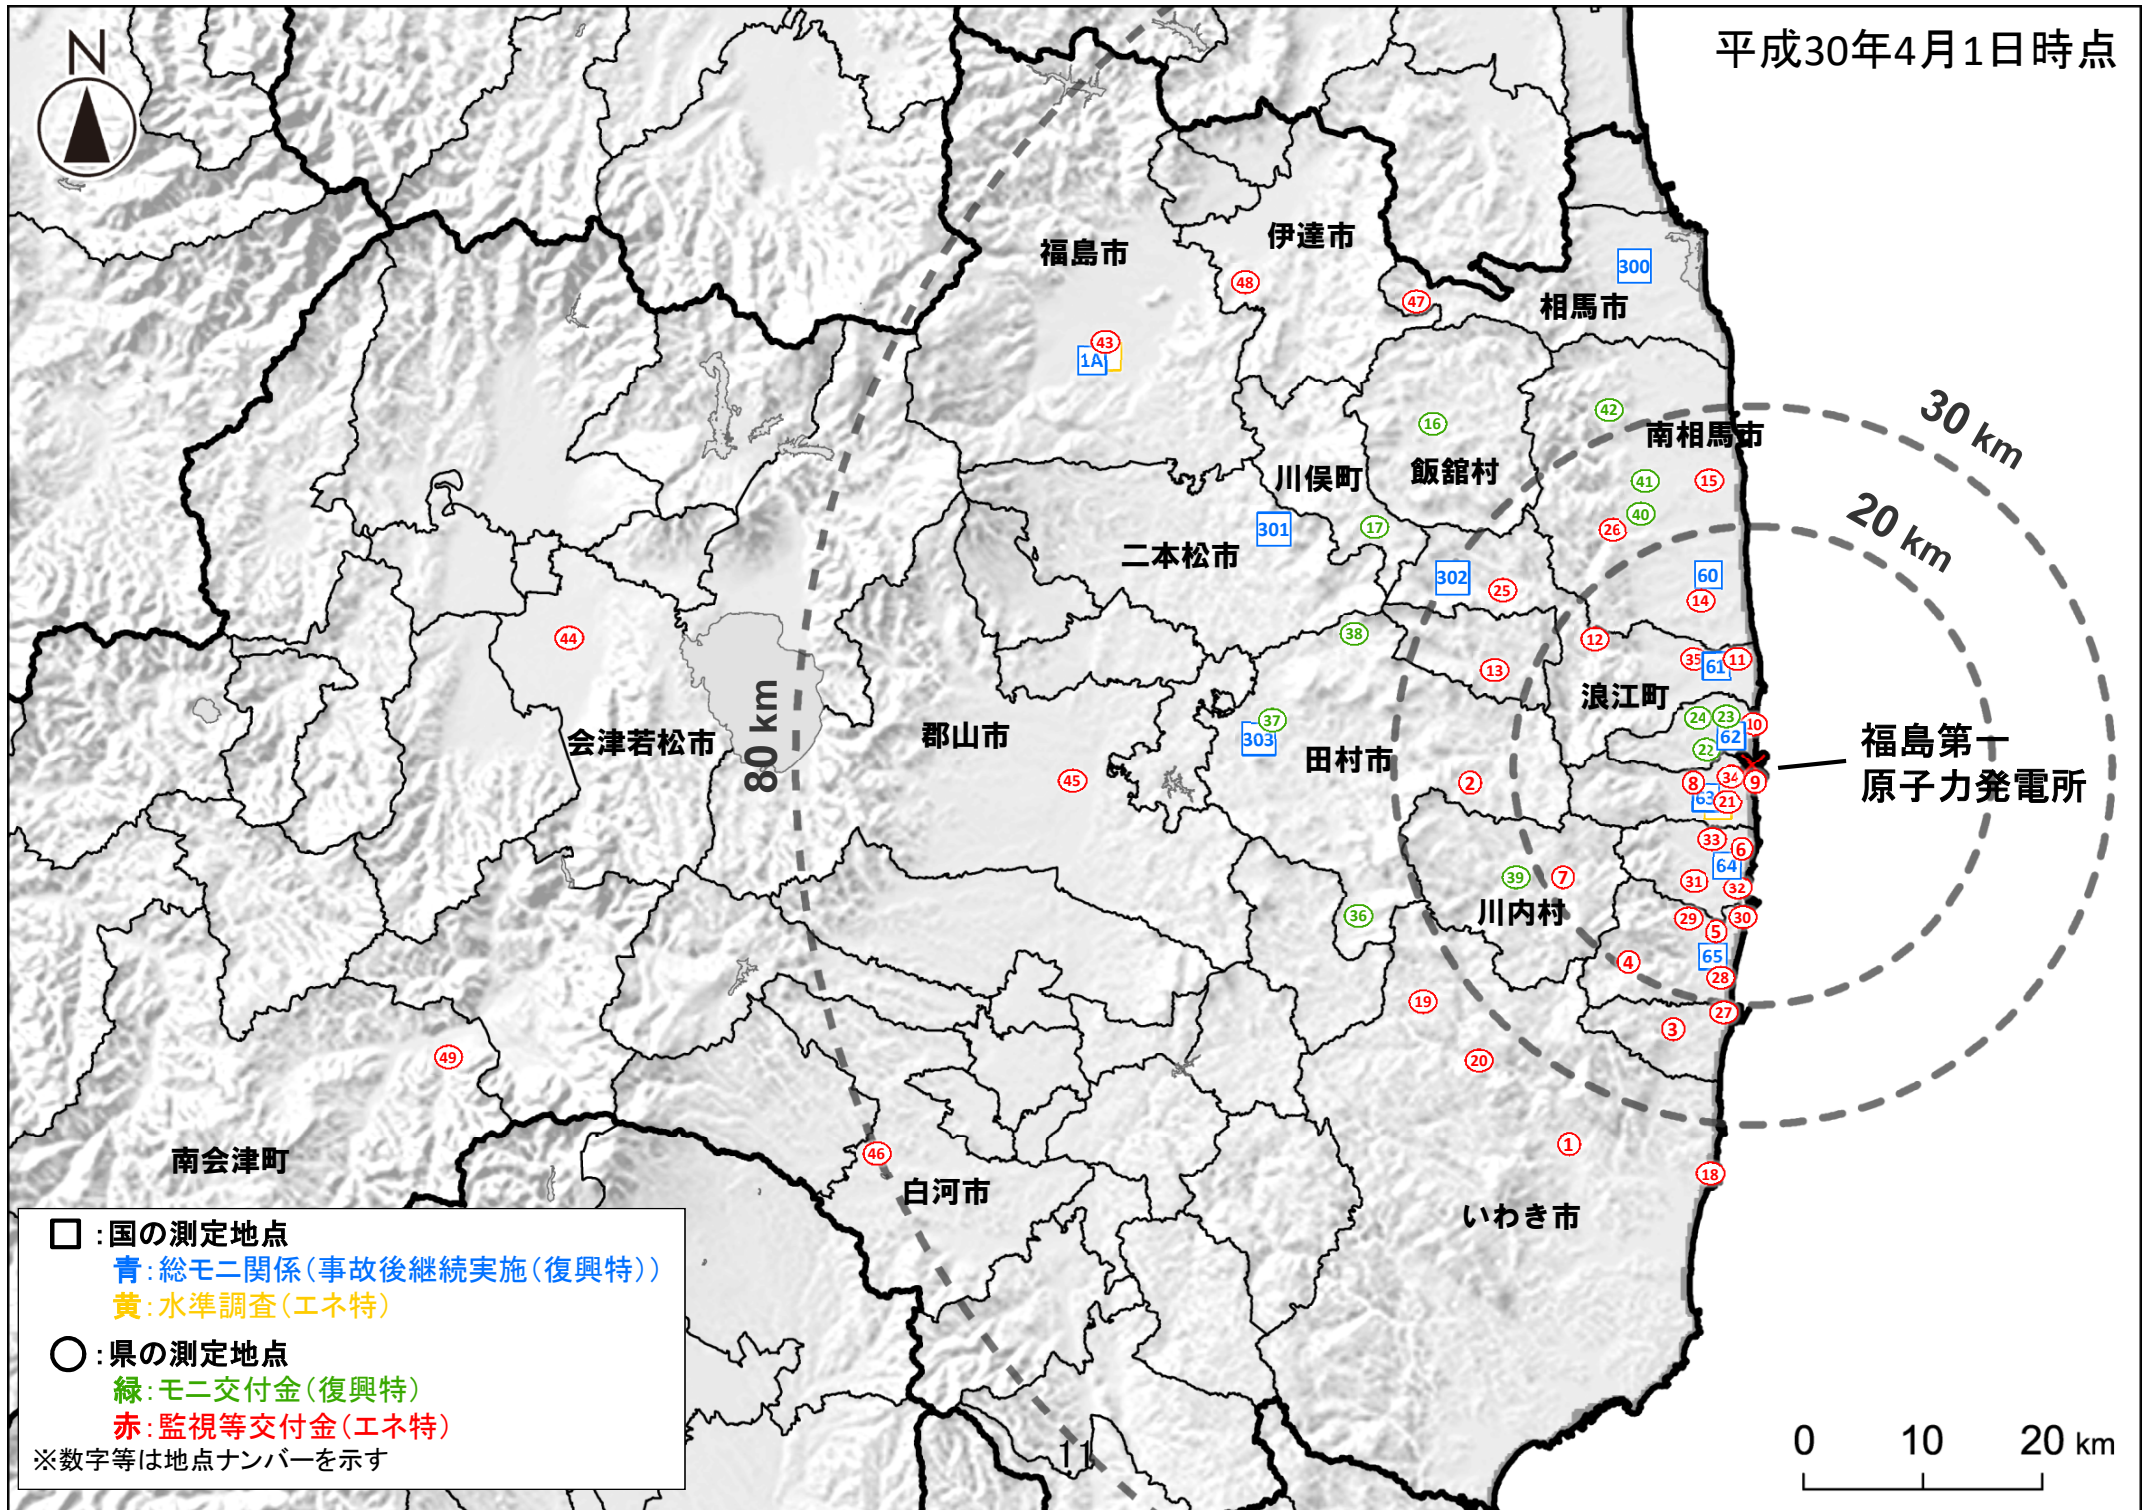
N

平成30年4月1日時点

福島市
伊達市
300
相馬市
48
47
43
1A
42
南相馬市
30 km
16
川俣町
飯舘村
41
15
301
17
40
26
20 km
二本松市
302
25
60
14
44
38
12
35
61
11
13
浪江町
37
24
23
10
会津若松市
80 km
郡山市
303
62
福島第一
原子力発電所
田村市
22
45
2
8
34
9
63
21
33
6
64
39
7
31
32
川内村
36
29
30
5
4
65
28
19
3
27
49
20
1
46
南会津町
白河市
18
いわき市

□:国の測定地点
青:総モニ関係(事故後継続実施(復興特))
黄:水準調査(エネ特)
○:県の測定地点
緑:モニ交付金(復興特)
赤:監視等交付金(エネ特)
※数字等は地点ナンバーを示す

0 10 20 km